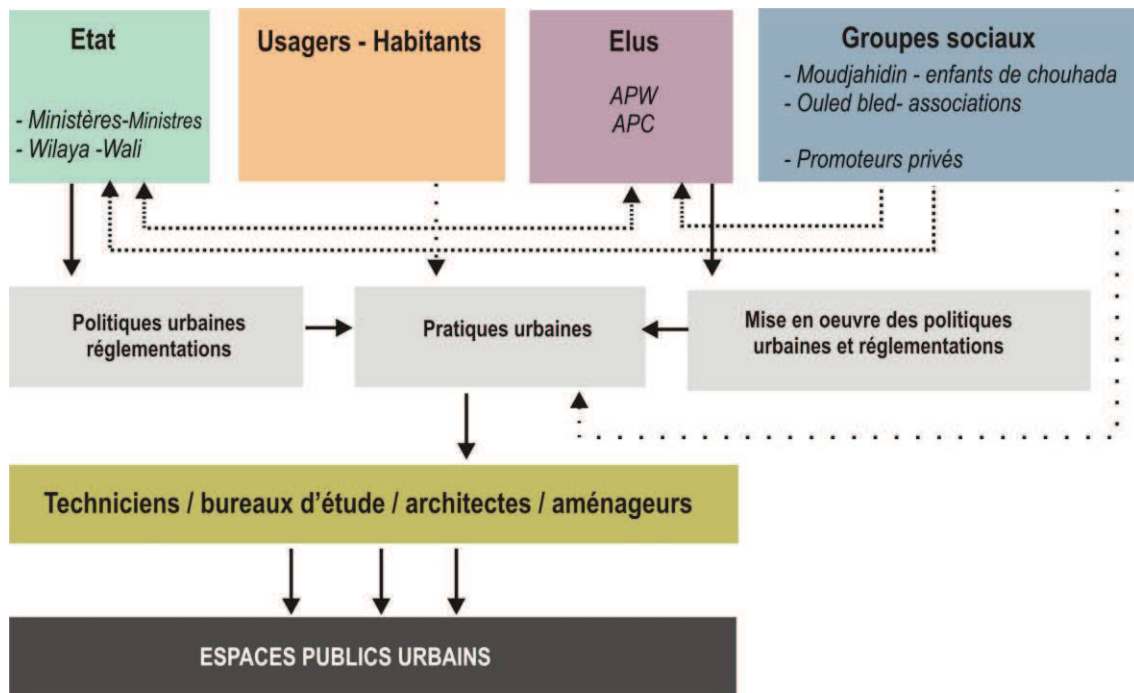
Etat

- Ministères-Ministres
- Wilaya -Wali

Usagers - Habitants

Elus

APW
APC

Groupes sociaux

- Moudjahidin - enfants de chouhada
- Ouled bled- associations

- Promoteurs privés

Politiques urbaines réglementations

Pratiques urbaines

Mise en oeuvre des politiques urbaines et réglementations

Techniciens / bureaux d'étude / architectes / aménageurs

ESPACES PUBLICS URBAINS